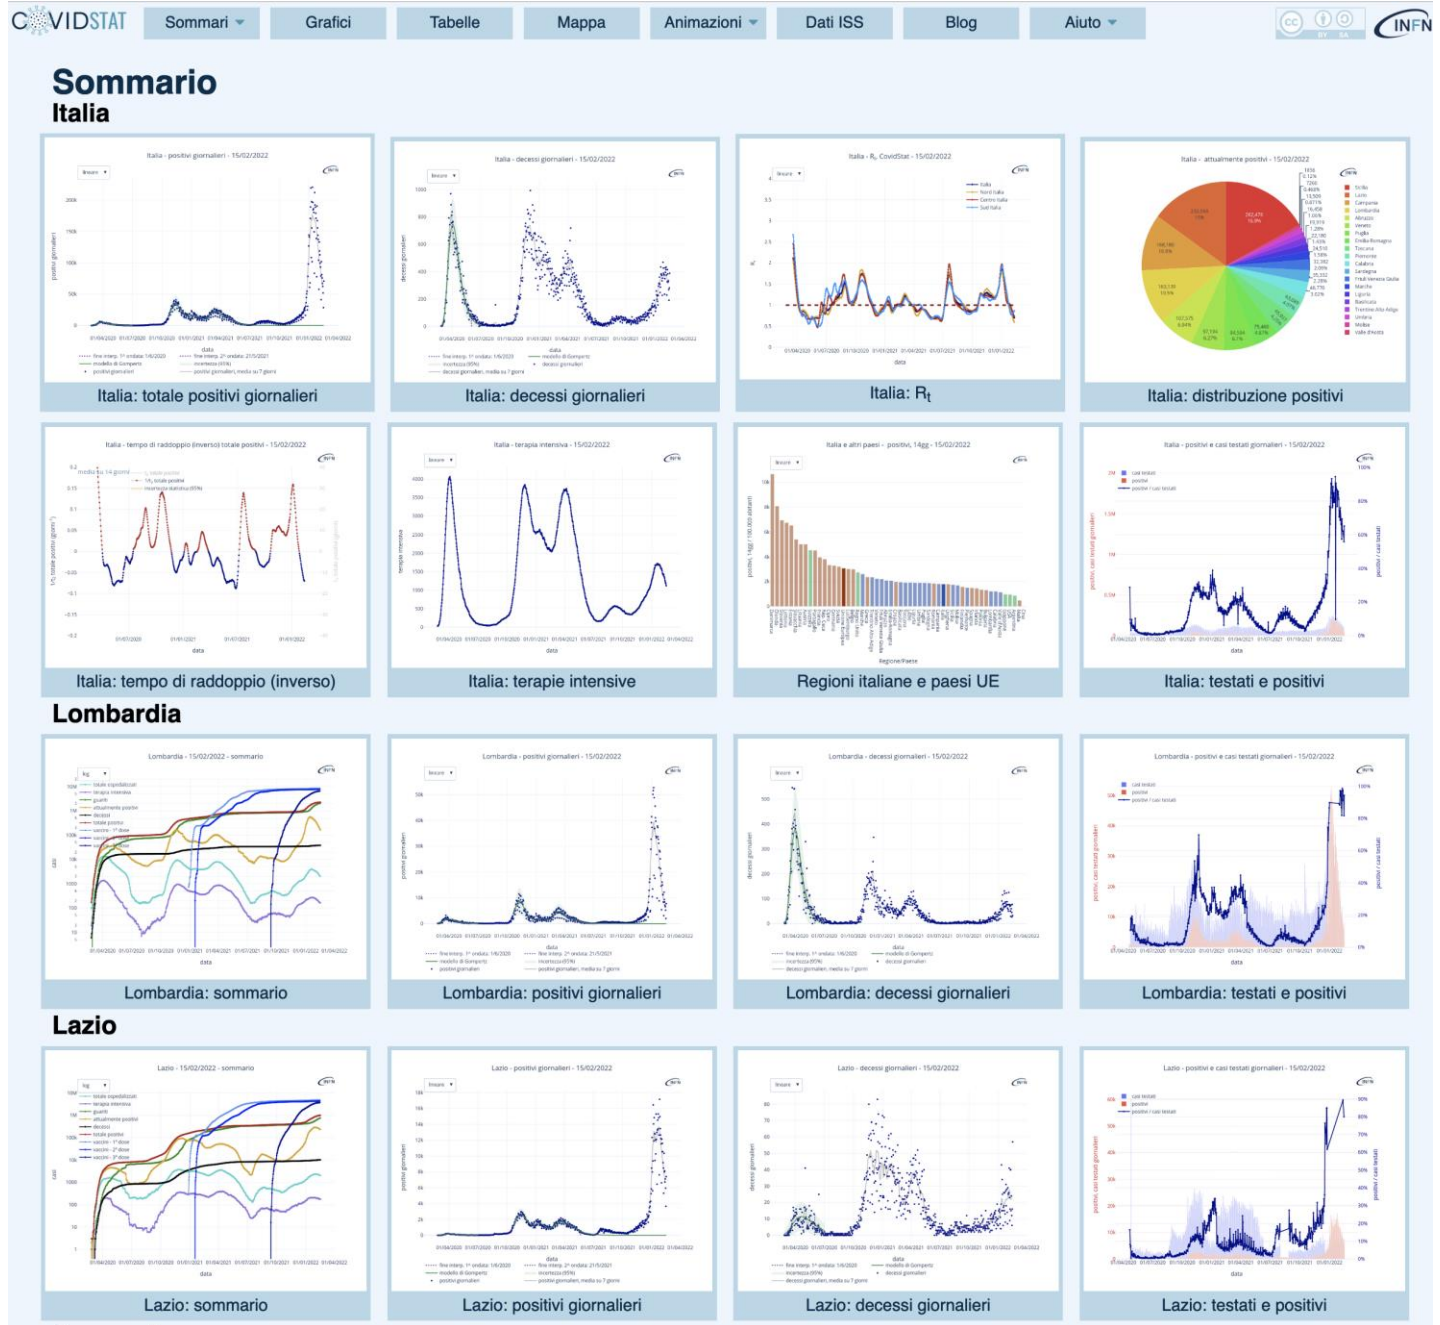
COVIDSTAT Sommari Grafici Tabelle Mappa Animazioni Dati ISS Blog Aiuto INFN

Sommario
Italia

Italia - positivi giornalieri - 15/02/2022
Italia: totale positivi giornalieri

Italia - decessi giornalieri - 15/02/2022
Italia: decessi giornalieri

Italia - $R_t$ CovidStat - 15/02/2022
Italia: $R_t$

Italia - attualmente positivi - 15/02/2022
Italia: distribuzione positivi

Italia - tempo di raddoppio (inverso) totale positivi - 15/02/2022
Italia: tempo di raddoppio (inverso)

Italia - terapia intensiva - 15/02/2022
Italia: terapie intensive

Italia e altri paesi - positivi, 14gg - 15/02/2022
Regioni italiane e paesi UE

Italia - positivi e casi testati giornalieri - 15/02/2022
Italia: testati e positivi

Lombardia

Lombardia - 15/02/2022 - sommario
Lombardia: sommario

Lombardia - positivi giornalieri - 15/02/2022
Lombardia: positivi giornalieri

Lombardia - decessi giornalieri - 15/02/2022
Lombardia: decessi giornalieri

Lombardia - positivi e casi testati giornalieri - 15/02/2022
Lombardia: testati e positivi

Lazio

Lazio - 15/02/2022 - sommario
Lazio: sommario

Lazio - positivi giornalieri - 15/02/2022
Lazio: positivi giornalieri

Lazio - decessi giornalieri - 15/02/2022
Lazio: decessi giornalieri

Lazio - positivi e casi testati giornalieri - 15/02/2022
Lazio: testati e positivi